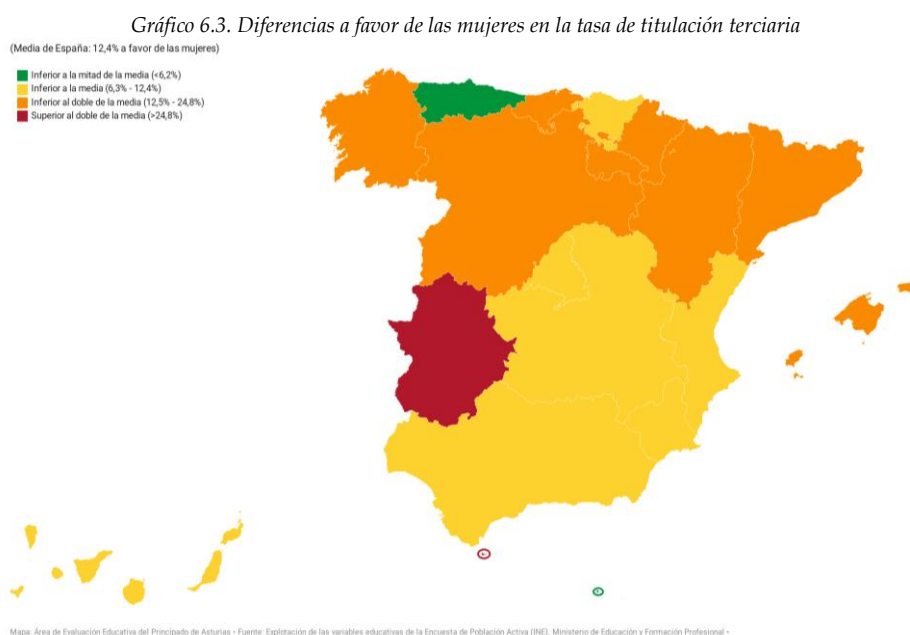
Gráfico 6.3. Diferencias a favor de las mujeres en la tasa de titulación terciaria

(Media de España: 12,4% a favor de las mujeres)

Inferior a la mitad de la media (<6,2%)
Inferior a la media (6,3% - 12,4%)
Inferior al doble de la media (12,5% - 24,8%)
Superior al doble de la media (>24,8%)

Mapa: Área de Evaluación Educativa del Principado de Asturias • Fuente: Explotación de las variables educativas de la Encuesta de Población Activa (INE). Ministerio de Educación y Formación Profesional •